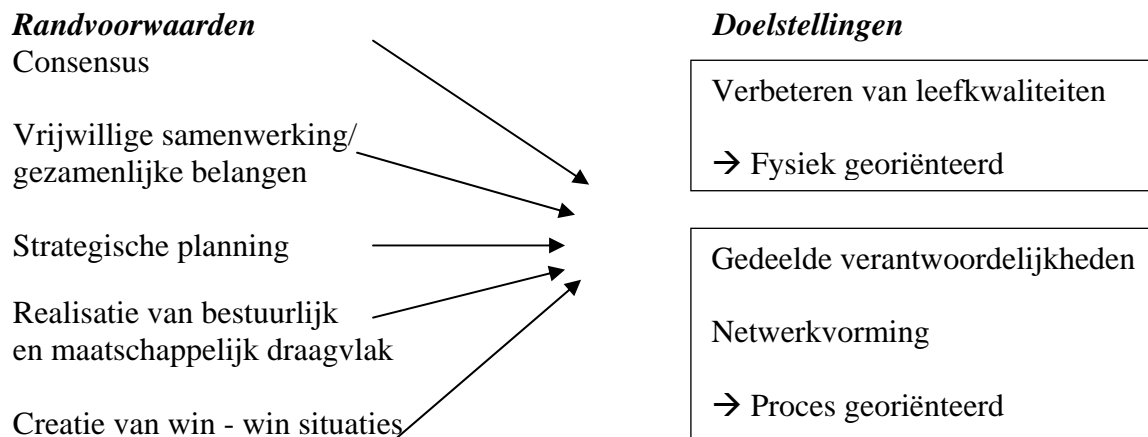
*Randvoorwaarden*
Consensus

Vrijwillige samenwerking/ gezamenlijke belangen

Strategische planning

Realisatie van bestuurlijk en maatschappelijk draagvlak

Creatie van win - win situaties

*Doelstellingen*

Verbeteren van leefkwaliteiten

→ Fysiek georiënteerd

Gedeelde verantwoordelijkheden

Netwerkvorming

→ Proces georiënteerd